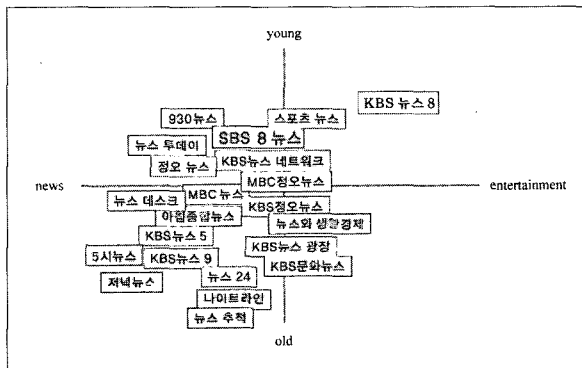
young

KBS 뉴스 8

930뉴스

스포츠 뉴스

SBS 8 뉴스

뉴스 투데이

정오 뉴스

KBS뉴스 네트워크

news

entertainment

MBC정오뉴스

MBC 뉴스

뉴스 데스크

KBS정오뉴스

아침종합뉴스

뉴스와 생활경제

KBS뉴스 5

5시뉴스

KBS뉴스 9

KBS뉴스 광장

KBS문화뉴스

뉴스 24

저녁뉴스

나이트라인

뉴스 추적

old